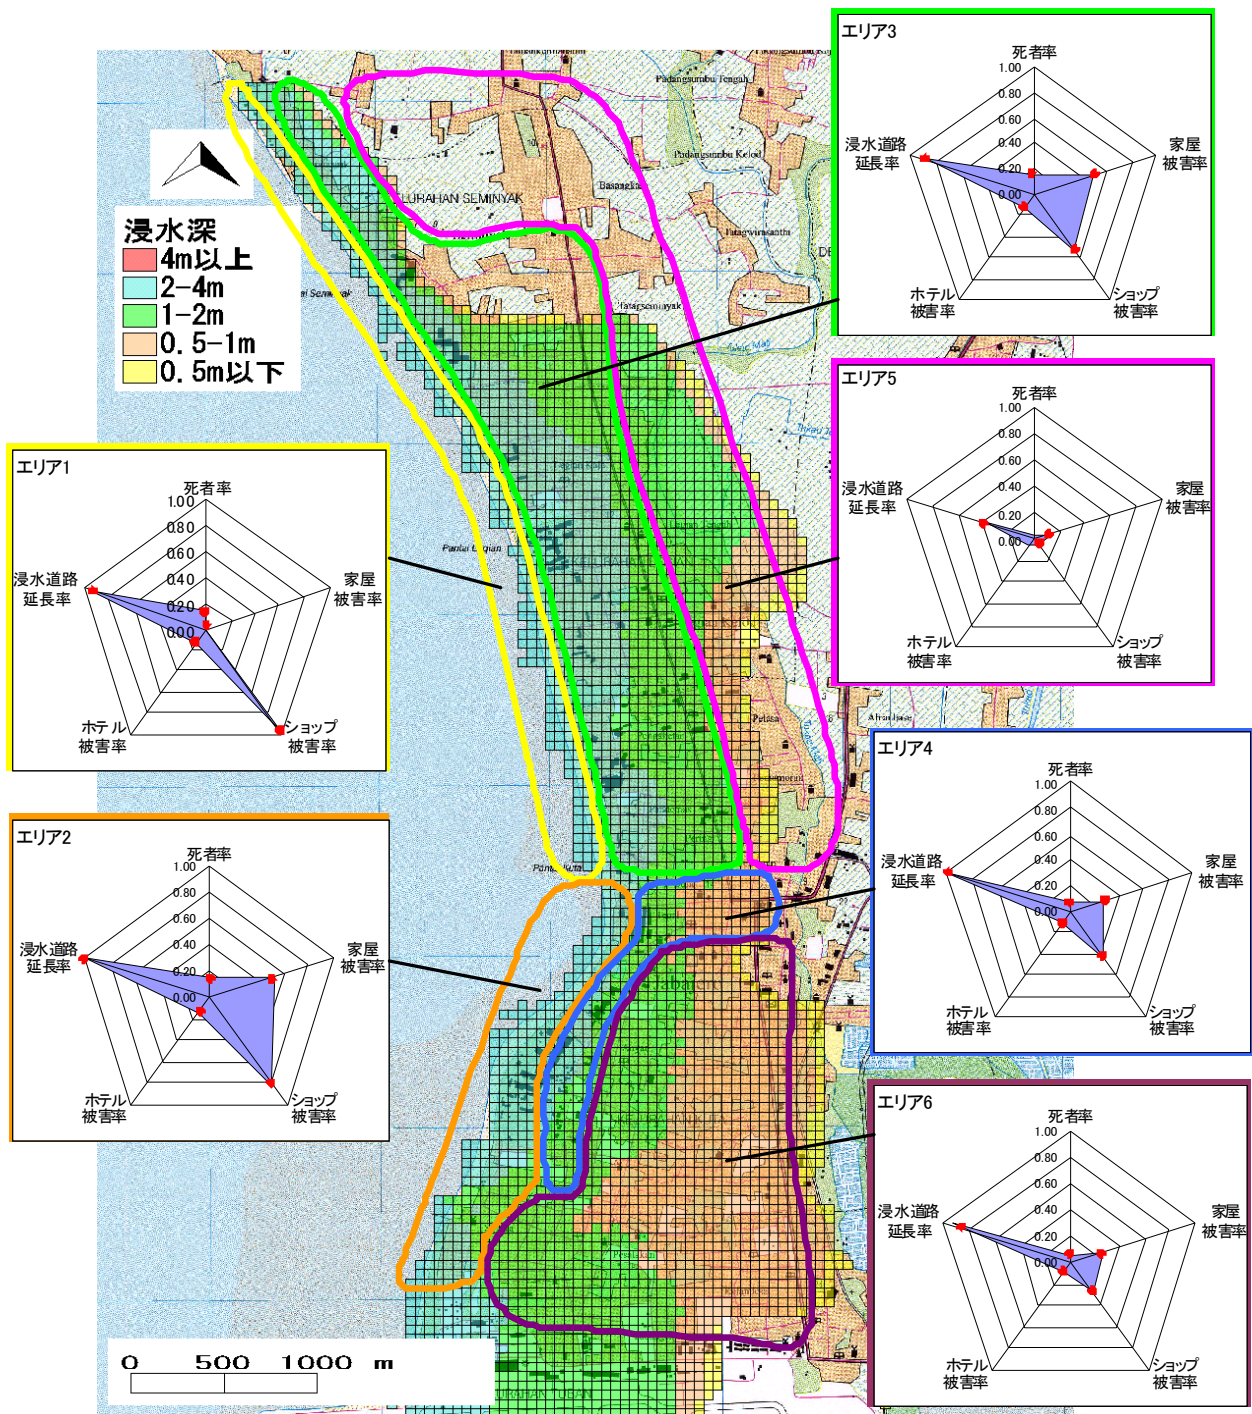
浸水深
4m以上
2-4m
1-2m
0.5-1m
0.5m以下

0 500 1000 m

エリア3
死者率
1.00
0.80
0.60
0.40
0.20
0.00
家屋被害率
ショップ被害率
ホテル被害率
浸水道路延長率

エリア5
死者率
1.00
0.80
0.60
0.40
0.20
0.00
家屋被害率
ショップ被害率
ホテル被害率
浸水道路延長率

エリア1
死者率
1.00
0.80
0.60
0.40
0.20
0.00
家屋被害率
ショップ被害率
ホテル被害率
浸水道路延長率

エリア4
死者率
1.00
0.80
0.60
0.40
0.20
0.00
家屋被害率
ショップ被害率
ホテル被害率
浸水道路延長率

エリア2
死者率
1.00
0.80
0.60
0.40
0.20
0.00
家屋被害率
ショップ被害率
ホテル被害率
浸水道路延長率

エリア6
死者率
1.00
0.80
0.60
0.40
0.20
0.00
家屋被害率
ショップ被害率
ホテル被害率
浸水道路延長率